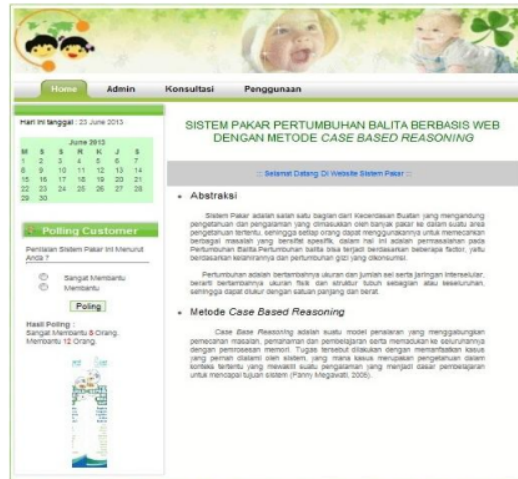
Home Admin Konsultasi Penggunaan

Hari ini tanggal : 23 June 2013

June 2013

| M | S | S | R | K | J | S |
|---|---|---|---|---|---|---|
| 1 | 2 | 3 | 4 | 5 | 6 | 7 |
| 8 | 9 | 10 | 11 | 12 | 13 | 14 |
| 15 | 16 | 17 | 18 | 19 | 20 | 21 |
| 22 | 23 | 24 | 25 | 26 | 27 | 28 |
| 29 | 30 | | | | | |

Polling Customer

Penilaian Sistem Pakar ini Menurut Anda ?

Sangat Membantu
Membantu

Poling

Hasil Poling :
Sangat Membantu 5 Orang.
Membantu 12 Orang.

SISTEM PAKAR PERTUMBUHAN BALITA BERBASIS WEB DENGAN METODE *CASE BASED REASONING*

:: Selamat Datang Di Website Sistem Pakar ::

Abstraksi

Sistem Pakar adalah salah satu bagian dari Kecerdasan Buatan yang mengandung pengetahuan dan pengalaman yang dimasukkan oleh banyak pakar ke dalam suatu area pengetahuan tertentu, sehingga setiap orang dapat menggunakannya untuk memecahkan berbagai masalah yang bersifat spesifik, dalam hal ini adalah permasalahan pada Pertumbuhan Balita.Pertumbuhan balita bisa terjadi berdasarkan beberapa faktor, yaitu berdasarkan kelainannya dan pertumbuhan gizi yang dikonsumsi.

Pertumbuhan adalah bertambahnya ukuran dan jumlah sel serta jaringan interseluler, berarti bertambahnya ukuran fisik dan struktur tubuh sebagian atau keseluruhan, sehingga dapat diukur dengan satuan panjang dan berat.

Metode *Case Based Reasoning*

*Case Base Reasoning* adalah suatu model penalaran yang menggabungkan pemecahan masalah, pemahaman dan pembelajaran serta memadukan ke seluruhannya dengan pemrosesan memori. Tugas tersebut dilakukan dengan memanfaatkan kasus yang pernah dialami oleh sistem, yang mana kasus merupakan pengetahuan dalam konteks tertentu yang mewakili suatu pengalaman yang menjadi dasar pembelajaran untuk mencapai tujuan sistem (Fanny Megawati, 2006).